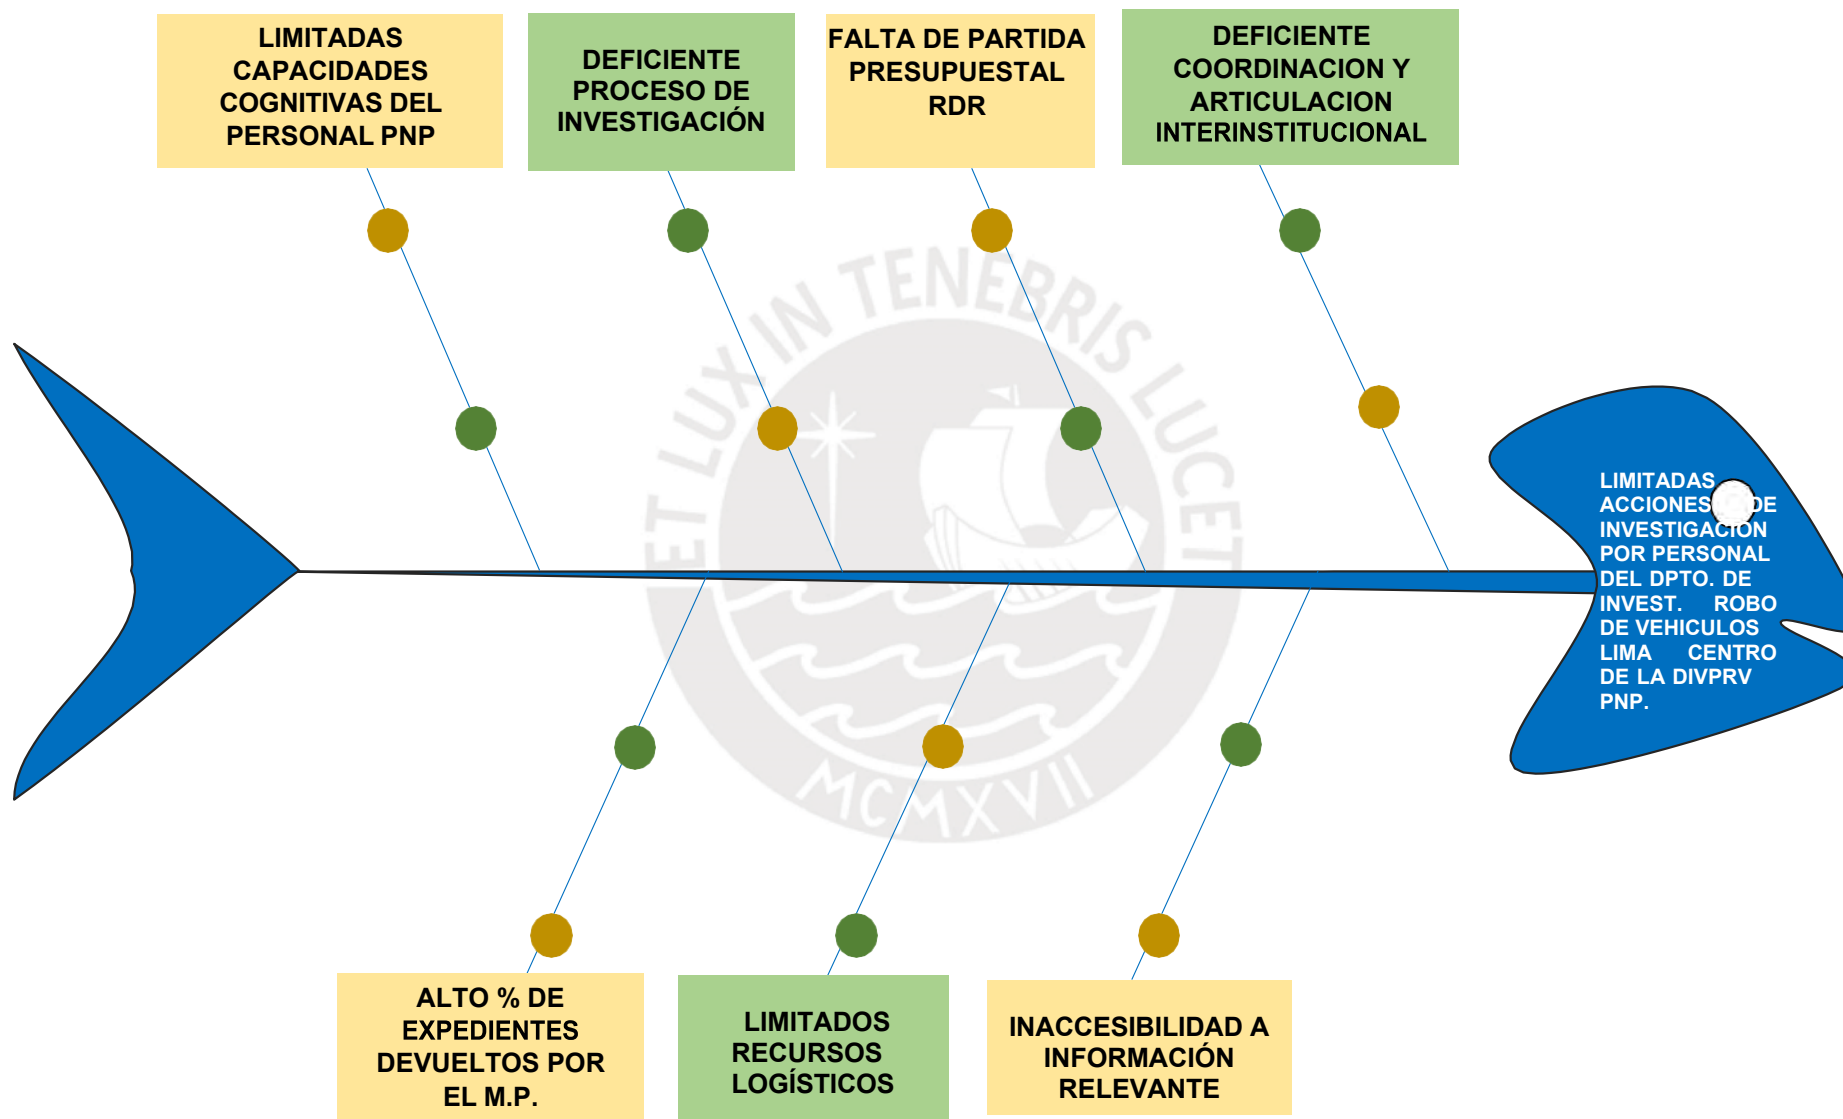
LIMITADAS CAPACIDADES COGNITIVAS DEL PERSONAL PNP

DEFICIENTE PROCESO DE INVESTIGACIÓN

FALTA DE PARTIDA PRESUPUESTAL RDR

DEFICIENTE COORDINACION Y ARTICULACION INTERINSTITUCIONAL

ET LUX IN TENEBRIS LUCET

MCMXVII

LIMITADAS ACCIONES DE INVESTIGACION POR PERSONAL DEL DPTO. DE INVEST. ROBO DE VEHICULOS LIMA CENTRO DE LA DIVPRV PNP.

ALTO % DE EXPEDIENTES DEVUELTOS POR EL M.P.

LIMITADOS RECURSOS LOGÍSTICOS

INACCESIBILIDAD A INFORMACIÓN RELEVANTE